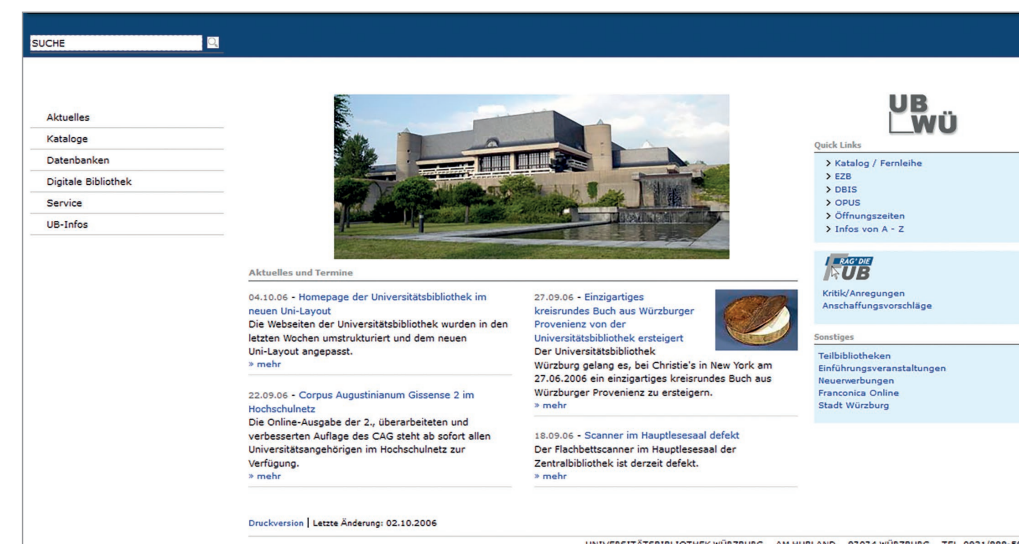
SUCHE

Aktuelles
Kataloge
Datenbanken
Digitale Bibliothek
Service
UB-Infos

UB WÜ

Quick Links
> Katalog / Fernleihe
> EZB
> DBIS
> OPUS
> Öffnungszeiten
> Infos von A - Z

FRAG DIE UB
Kritik/Anregungen
Anschaffungsvorschläge

Sonstiges
Teilbibliotheken
Einführungsveranstaltungen
Neuerwerbungen
Franconica Online
Stadt Würzburg

Aktuelles und Termine

04.10.06 - Homepage der Universitätsbibliothek im neuen Uni-Layout
Die Webseiten der Universitätsbibliothek wurden in den letzten Wochen umstrukturiert und dem neuen Uni-Layout angepasst.
» mehr

22.09.06 - Corpus Augustinianum Gissense 2 im Hochschulnetz
Die Online-Ausgabe der 2., überarbeiteten und verbesserten Auflage des CAG steht ab sofort allen Universitätsangehörigen im Hochschulnetz zur Verfügung.
» mehr

27.09.06 - Einzigartiges kreisrundes Buch aus Würzburger Provenienz von der Universitätsbibliothek ersteigert
Der Universitätsbibliothek Würzburg gelang es, bei Christie's in New York am 27.06.2006 ein einzigartiges kreisrundes Buch aus Würzburger Provenienz zu ersteigern.
» mehr

18.09.06 - Scanner im Hauptlesesaal defekt
Der Flachbettscanner im Hauptlesesaal der Zentralbibliothek ist derzeit defekt.
» mehr

Druckversion | Letzte Änderung: 02.10.2006

UNIVERSITÄTSBIBLIOTHEK WÜRZBURG · AM HUBLAND · 97074 WÜRZBURG · TEL. 0931/888-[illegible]